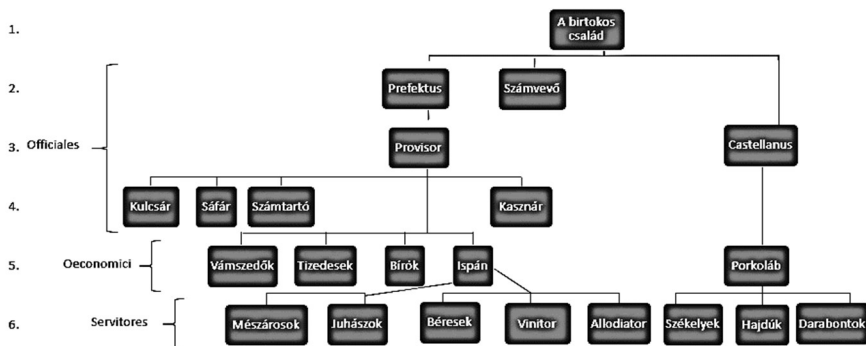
1. A birtokos család

2. Prefektus Számvevő

3. Officiales Provisor Castellanus

4. Kulcsár Sáfár Számtartó Kasznár

5. Oeconomici Vámszedők Tizedesek Bírók Ispán Porkoláb

6. Servitores Mészárosok Juhászok Béresek Vinitor Allodiator Székelyek Hajdúk Darabontok